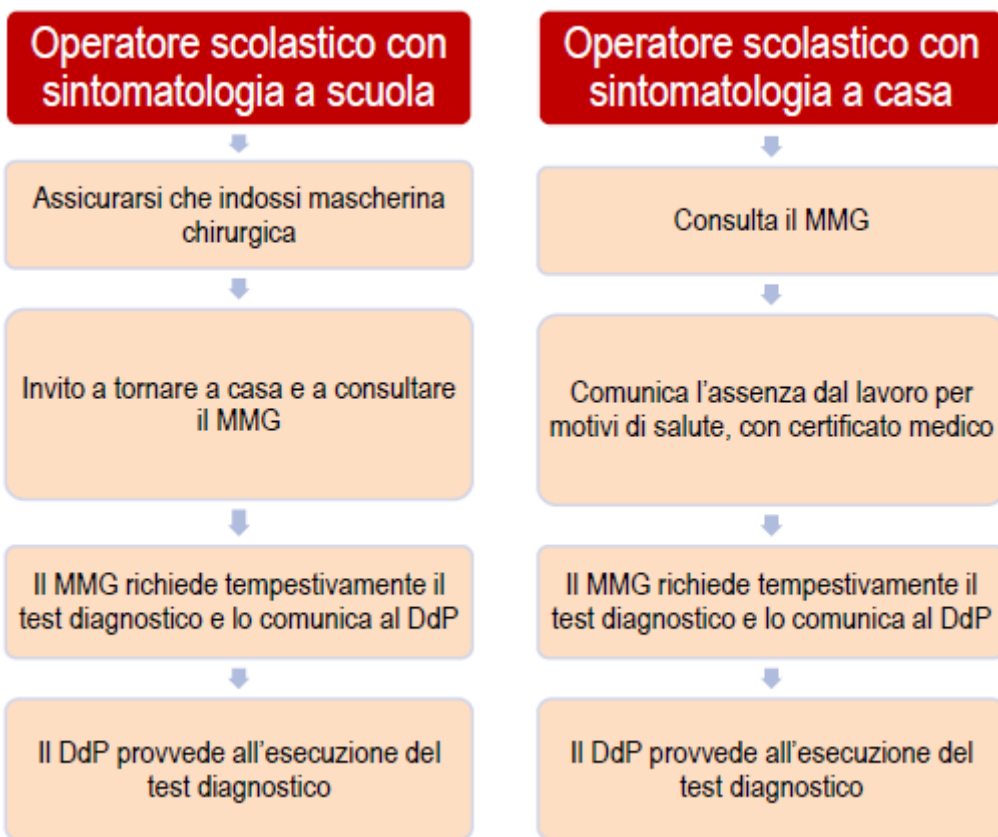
Operatore scolastico con sintomatologia a scuola

Assicurarsi che indossi mascherina chirurgica

Invito a tornare a casa e a consultare il MMG

Il MMG richiede tempestivamente il test diagnostico e lo comunica al DdP

Il DdP provvede all'esecuzione del test diagnostico

Operatore scolastico con sintomatologia a casa

Consulta il MMG

Comunica l'assenza dal lavoro per motivi di salute, con certificato medico

Il MMG richiede tempestivamente il test diagnostico e lo comunica al DdP

Il DdP provvede all'esecuzione del test diagnostico